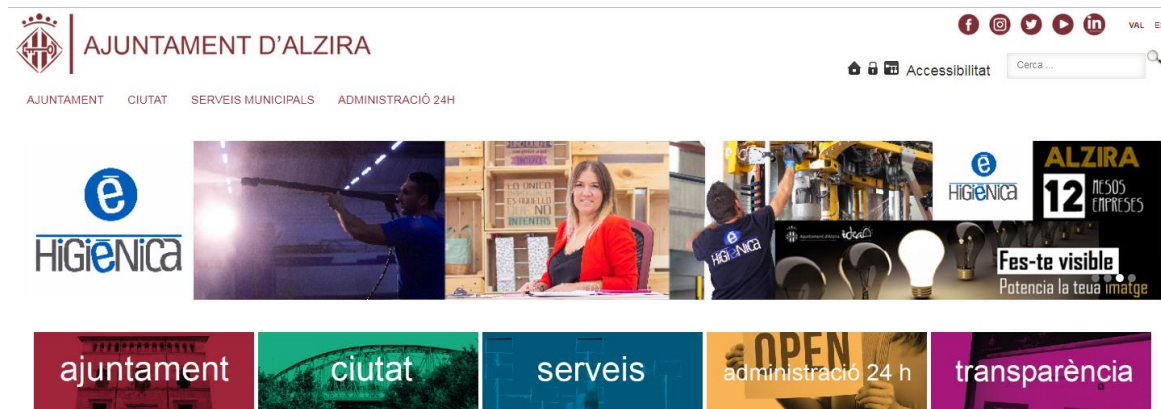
AJUNTAMENT D'ALZIRA

VAL E

Accessibilitat

Cerca ...

AJUNTAMENT CIUTAT SERVEIS MUNICIPALS ADMINISTRACIÓ 24H

HIGIeNICA

LO ÚNICO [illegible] ES AQUELLO QUE NO INTENTAS

HIGIeNICA

HIGIeNICA

ALZIRA

12 MESOS 12 EMPRESES

ideal

Fes-te visible

Potencia la teua imatge

ajuntament

ciutat

serveis

OPEN

administració 24 h

transparència